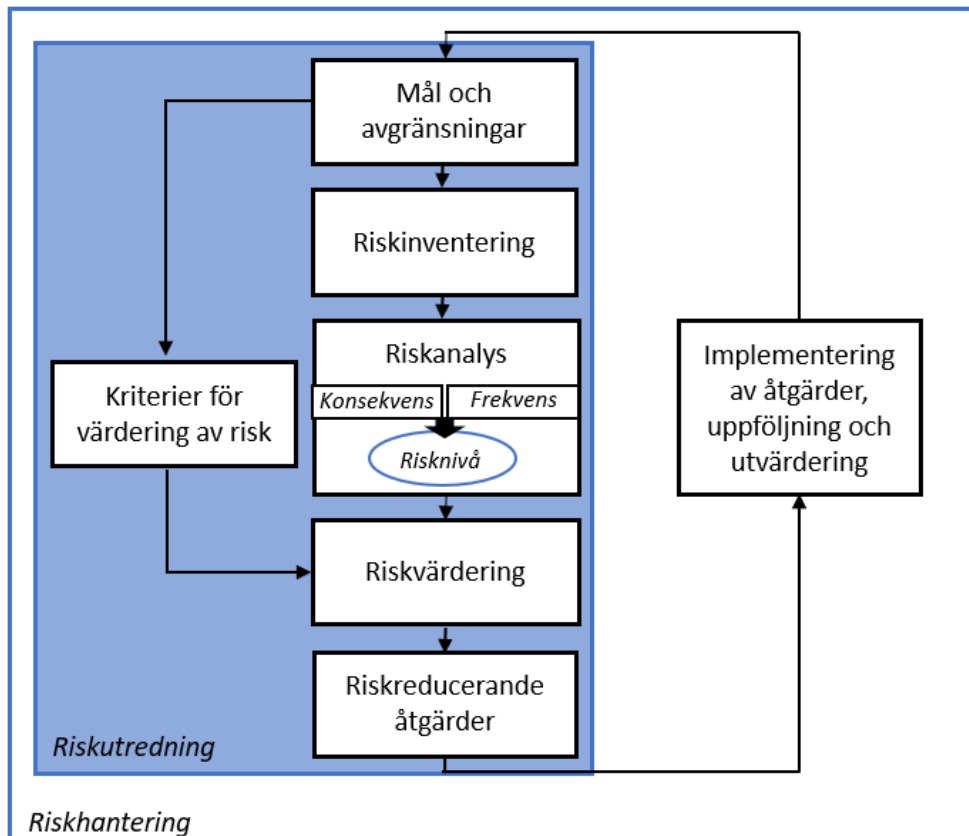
Mål och avgränsningar

Riskinventering

Riskanalys

Konsekvens

Frekvens

Risknivå

Kriterier för värdering av risk

Riskvärdering

Riskreducerande åtgärder

Implementering av åtgärder, uppföljning och utvärdering

Riskutredning

Riskhantering